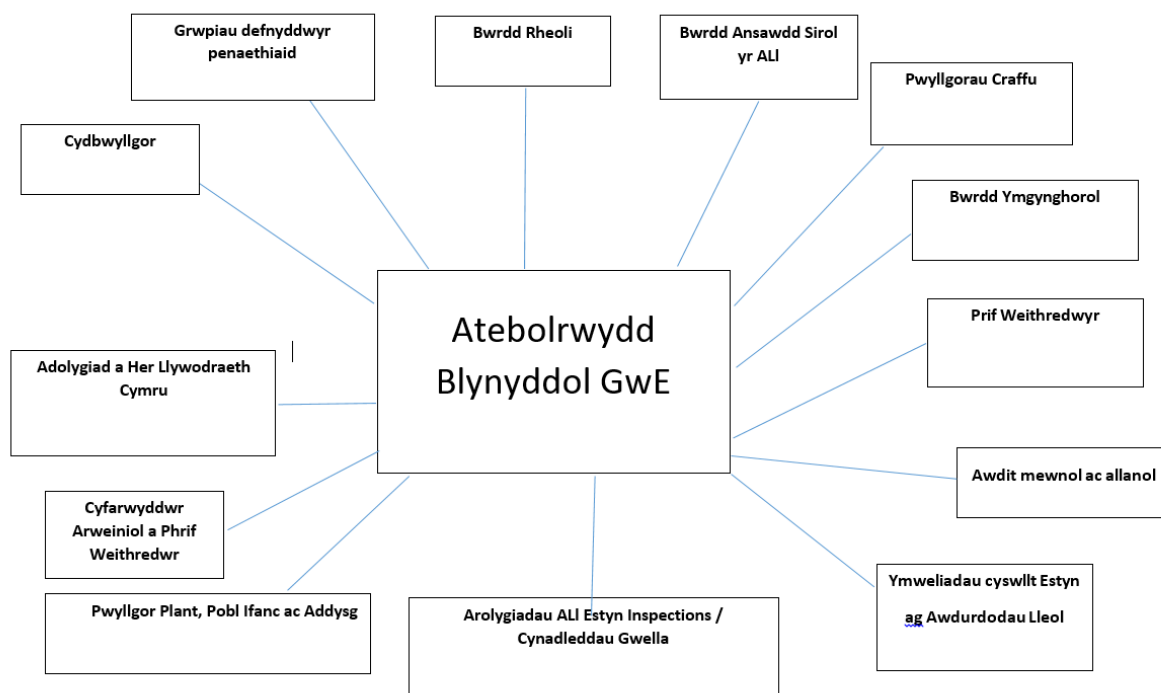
Grwpiau defnyddwyr penaethiaid

Bwrdd Rheoli

Bwrdd Ansawdd Sirol yr ALl

Pwyllgorau Craffu

Cydbwyllgor

Bwrdd Ymgynghorol

Atebolrwydd Blynyddol GwE

Prif Weithredwyr

Adolygiad a Her Llywodraeth Cymru

Awdit mewnol ac allanol

Cyfarwyddwr Arweiniol a Phrif Weithredwr

Ymweliadau cyswllt Estyn ag Awdurdodau Lleol

Pwyllgor Plant, Pobl Ifanc ac Addysg

Arolygiadau ALl Estyn Inspections / Cynadleddau Gwella